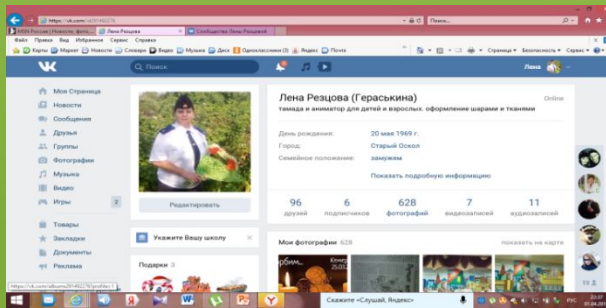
https://vk.com/id

MSN Россия | Новости, фото... Лена Резцова Сообщения Лены Резцовой

Файл Правка Вид Избранное Сервис Справка

Карты Маркет Новости Сейчас в СМИ Диск Одноклассники Яндекс Почта

Страница Безопасность Сервис

Поиск

Лена

Моя Страница
Новости
Сообщения
Друзья
Группы
Фотографии
Музыка
Видео
Игры 2

Товары
Закладки
Документы
Реклама

Редактировать

Укажите Вашу школу

Подарки 3

Лена Резцова (Гераськина)

Online

тамада и аниматор для детей и взрослых. оформление шарами и тканями

День рождения: 20 мая 1969 г.
Город: Старый Оскол
Семейное положение: замужем

Показать подробную информацию

| 96 | 6 | 628 | 7 | 11 |
|---|---|---|---|---|
| друзей | подписчиков | фотографий | видеозаписей | аудиозаписей |

Мои фотографии 628

показать на карте

Скажите «Слушай, Яндекс»